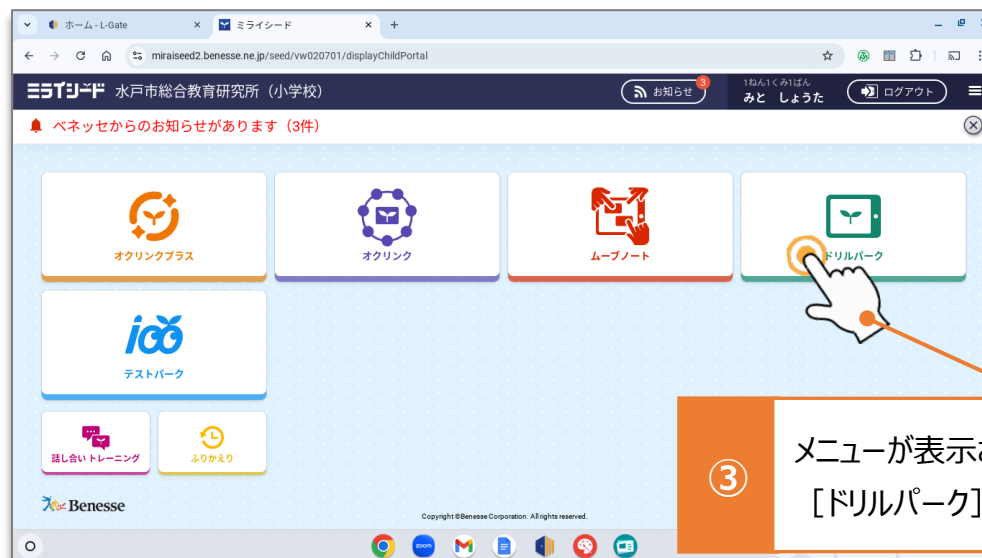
ホーム - L-Gate × ミライシード × +

miraiseed2.benesse.ne.jp/seed/vw020701/displayChildPortal

ミライシード 水戸市総合教育研究所（小学校）

お知らせ 3

1ねん1くみ1ばん
みと しょうた

ログアウト

ベネッセからのお知らせがあります（3件）

オクリンクプラス

オクリンク

ムーブノート

ドリルパーク

テストパーク

話し合い トレーニング

ふりかえり

Benesse

Copyright ©Benesse Corporation. All rights reserved.

③

メニューが表示さ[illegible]
［ドリルパーク］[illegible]